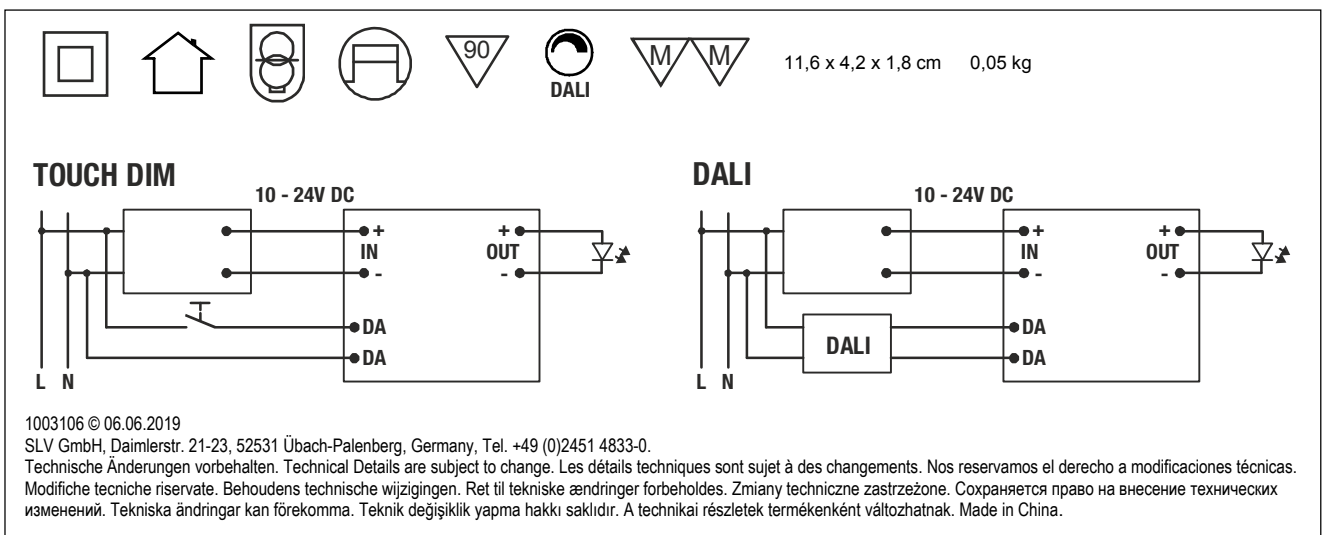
90

DALI

M M

11,6 x 4,2 x 1,8 cm 0,05 kg

TOUCH DIM

10 - 24V DC

+ IN -

+ OUT -

DA
DA

L N

DALI

10 - 24V DC

+ IN -

+ OUT -

DALI

DA
DA

L N

1003106 © 06.06.2019
SLV GmbH, Daimlerstr. 21-23, 52531 Übach-Palenberg, Germany, Tel. +49 (0)2451 4833-0.
Technische Änderungen vorbehalten. Technical Details are subject to change. Les détails techniques sont sujet à des changements. Nos reservamos el derecho a modificaciones técnicas. Modifiche tecniche riservate. Behoudens technische wijzigingen. Ret til tekniske ændringer forbeholdes. Zmiany techniczne zastrzeżone. Сохраняется право на внесение технических изменений. Tekniska ändringar kan förekomma. Teknik değişiklik yapma hakkı saklıdır. A technikai részletek termékenként változhatnak. Made in China.